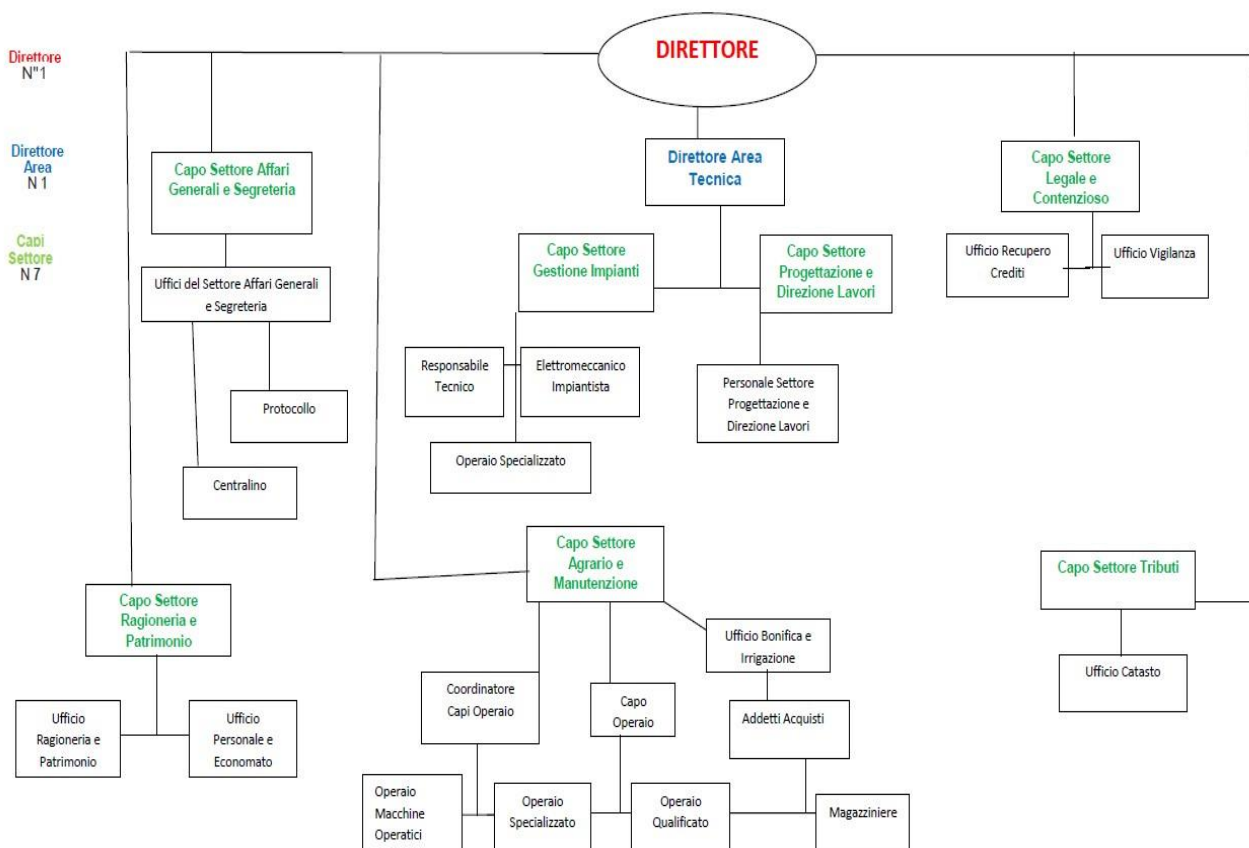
Direttore
N°1

Direttore
Area
N 1

Capi
Settore
N 7

DIRETTORE

Capo Settore Affari Generali e Segreteria

Uffici del Settore Affari Generali e Segreteria

Protocollo

Centralino

Direttore Area Tecnica

Capo Settore Gestione Impianti

Capo Settore Progettazione e Direzione Lavori

Responsabile Tecnico

Elettromeccanico Impiantista

Operaio Specializzato

Personale Settore Progettazione e Direzione Lavori

Capo Settore Legale e Contenzioso

Ufficio Recupero Crediti

Ufficio Vigilanza

Capo Settore Ragioneria e Patrimonio

Ufficio Ragioneria e Patrimonio

Ufficio Personale e Economato

Capo Settore Agrario e Manutenzione

Ufficio Bonifica e Irrigazione

Coordinatore Capi Operaio

Capo Operaio

Addetti Acquisti

Operaio Macchine Operatici

Operaio Specializzato

Operaio Qualificato

Magazziniere

Capo Settore Tributi

Ufficio Catasto